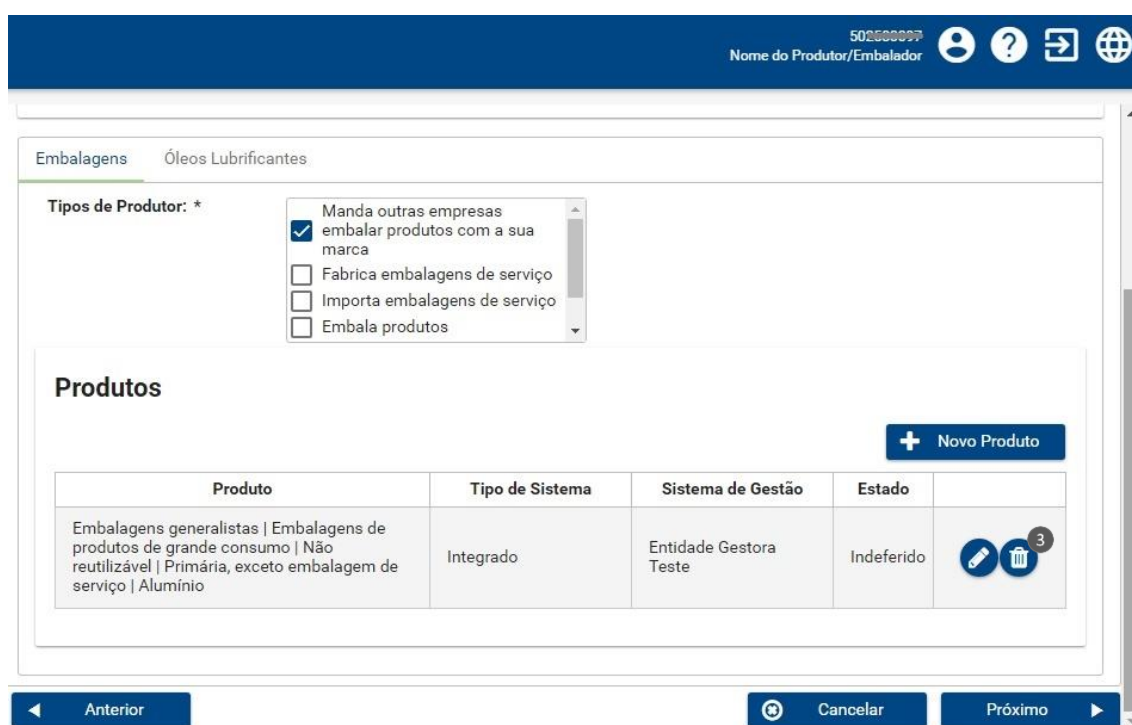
502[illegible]
Nome do Produtor/Embalador

Embalagens Óleos Lubrificantes

Tipos de Produtor: *

Manda outras empresas embalar produtos com a sua marca
Fabrica embalagens de serviço
Importa embalagens de serviço
Embala produtos

Produtos

Novo Produto

| Produto | Tipo de Sistema | Sistema de Gestão | Estado | |
|---|---|---|---|---|
| Embalagens generalistas \| Embalagens de produtos de grande consumo \| Não reutilizável \| Primária, exceto embalagem de serviço \| Alumínio | Integrado | Entidade Gestora Teste | Indeferido | 3 |

Anterior
Cancelar
Próximo